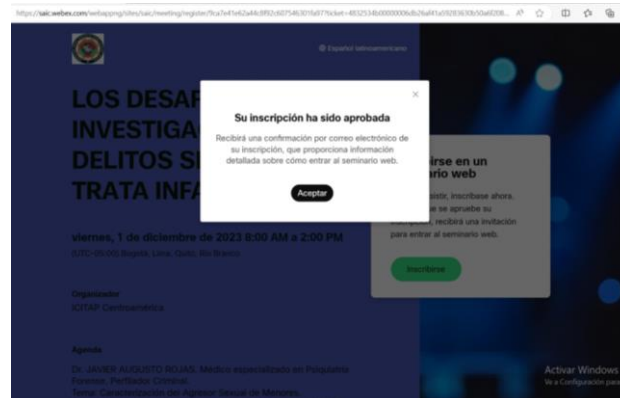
https://saic.webex.com/webappng/sites/saic/meeting/register/9ca7e41e62a44c8f92c607546301fa97?ticket=4832534b00000006db26af41a5928360b50a6f208...

Español latinoamericano

LOS DESAF
INVESTIGA
DELITOS S
TRATA INFA

×

Su inscripción ha sido aprobada

Recibirá una confirmación por correo electrónico de su inscripción, que proporciona información detallada sobre cómo entrar al seminario web.

Aceptar

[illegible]irse en un
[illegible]ario web

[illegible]iste, inscríbase ahora. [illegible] se apruebe su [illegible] recibirá una invitación para entrar al seminario web.

Inscribirse

viernes, 1 de diciembre de 2023 8:00 AM a 2:00 PM
(UTC-05:00) Bogotá, Lima, Quito, Río Branco

Organizador
ICITAP Centroamérica

Agenda

Dr. JAVIER AUGUSTO ROJAS. Médico especializado en Psiquiatría Forense, Perfilador Criminal.
Tema: Caracterización del Agresor Sexual de Menores.

Activar Windows
Ve a Configuración para